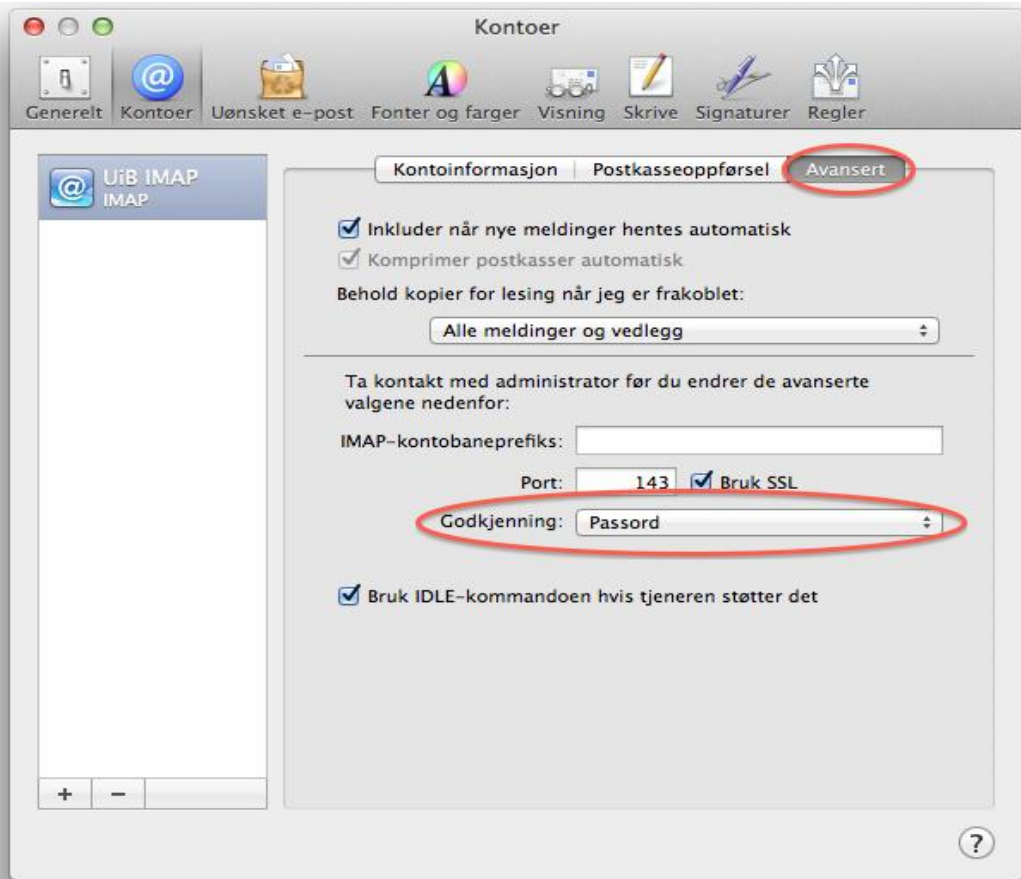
Kontoer

Generelt Kontoer Uønsket e-post Fonter og farger Visning Skrive Signaturer Regler

UiB IMAP
IMAP

Kontoinformasjon Postkasseoppførsel Avansert

Inkluder når nye meldinger hentes automatisk
Komprimer postkasser automatisk

Behold kopier for lesing når jeg er frakoblet:
Alle meldinger og vedlegg

Ta kontakt med administrator før du endrer de avanserte valgene nedenfor:

IMAP-kontobaneprefiks:
Port: 143 Bruk SSL
Godkjenning: Passord

Bruk IDLE-kommandoen hvis tjeneren støtter det

+ −

?